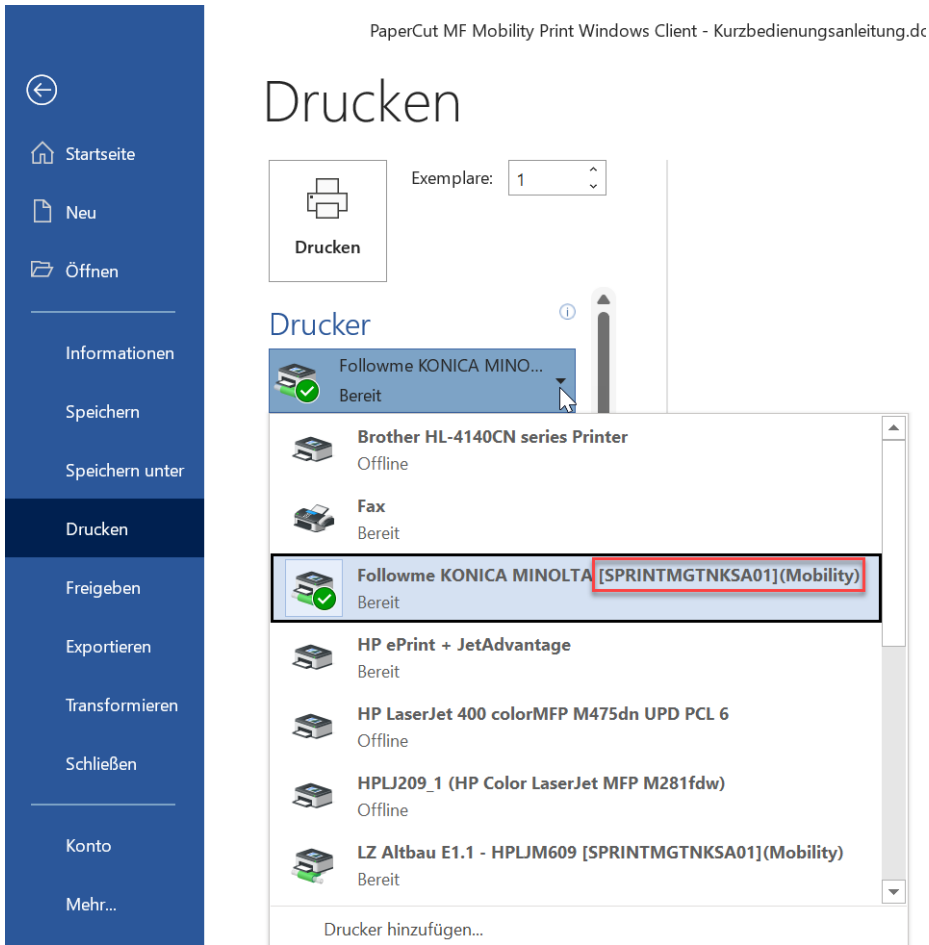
PaperCut MF Mobility Print Windows Client - Kurzbedienungsanleitung.dc

Startseite

Neu

Öffnen

Informationen

Speichern

Speichern unter

Drucken

Freigeben

Exportieren

Transformieren

Schließen

Konto

Mehr...

Drucken

Drucken

Exemplare: 1

Drucker

Followme KONICA MINO...
Bereit

Brother HL-4140CN series Printer
Offline

Fax
Bereit

Followme KONICA MINOLTA [SPRINTMGTNKSA01](Mobility)
Bereit

HP ePrint + JetAdvantage
Bereit

HP LaserJet 400 colorMFP M475dn UPD PCL 6
Offline

HPLJ209_1 (HP Color LaserJet MFP M281fdw)
Offline

LZ Altbau E1.1 - HPLJM609 [SPRINTMGTNKSA01](Mobility)
Bereit

Drucker hinzufügen...